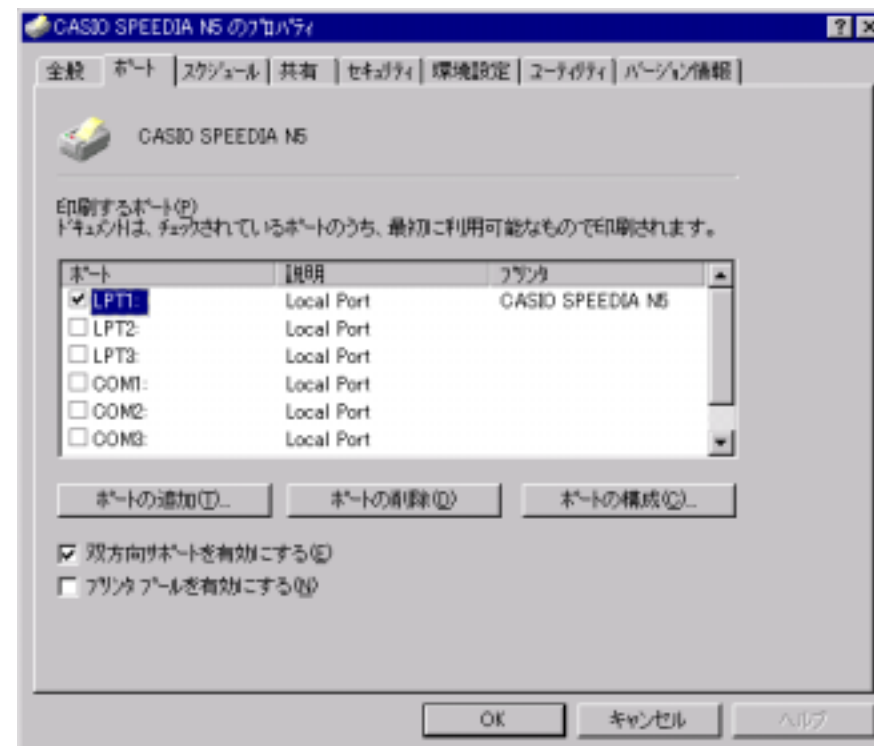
CASIO SPEEDIA N5 のプロパティ

?

全般 ポート スケジュール 共有 セキュリティ 環境設定 ユーティリティ バージョン情報

CASIO SPEEDIA N5

印刷するポート(P)
ドキュメントは、チェックされているポートのうち、最初に利用可能なもので印刷されます。

| ポート | 説明 | プリンタ |
|---|---|---|
| ☑ LPT1: | Local Port | CASIO SPEEDIA N5 |
| ☐ LPT2: | Local Port | |
| ☐ LPT3: | Local Port | |
| ☐ COM1: | Local Port | |
| ☐ COM2: | Local Port | |
| ☐ COM3: | Local Port | |

ポートの追加(T)... ポートの削除(D) ポートの構成(C)...

☑ 双方向サポートを有効にする(E)
☐ プリンタ プールを有効にする(N)

OK キャンセル ヘルプ